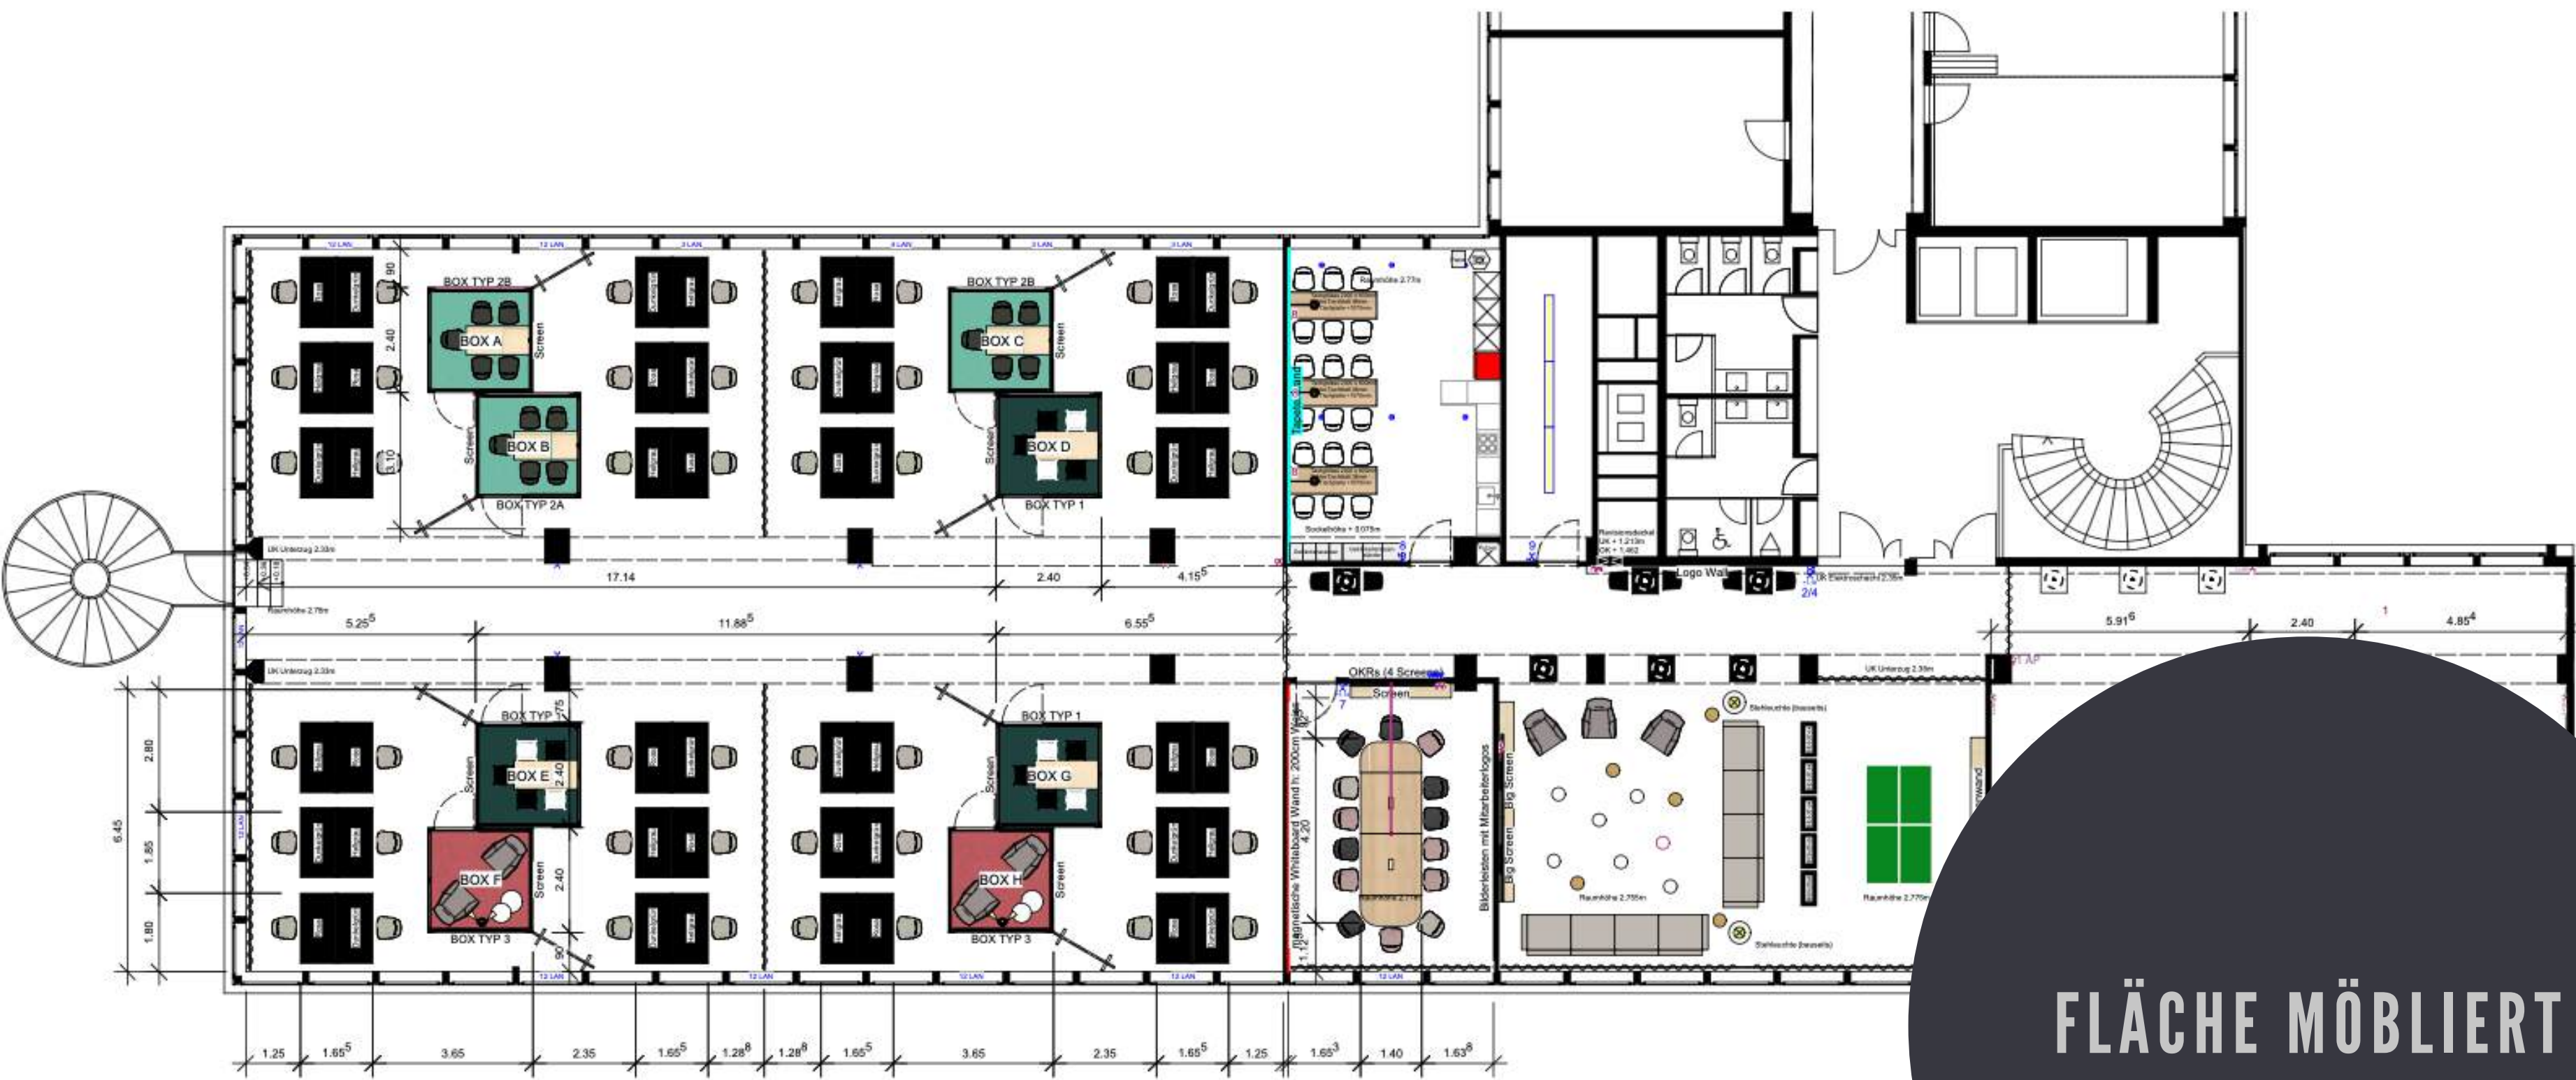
BOX TYP 2B
BOX A
Screen
BOX B
Screen
BOX TYP 2A
BOX TYP 2B
BOX C
Screen
BOX D
Screen
BOX TYP 1
2.40
3.10
90
Tapete Wand
Sockelhöhe + 3.075m
Logo Wall
UK Unterzug 2.33m
17.14
2.40
$4.15^5$
$5.25^5$
$11.88^5$
$6.55^5$
$5.91^6$
2.40
$4.85^4$
UK Unterzug 2.33m
OKRs (4 Screens)
Screen
BOX TYP 1
BOX E
Screen
2.40
BOX F
Screen
2.40
BOX TYP 3
BOX TYP 1
BOX G
Screen
BOX H
Screen
BOX TYP 3
magnetische Whiteboard Wand h: 200cm Weiss
4.20
Bilderleisten mit Mitarbeiterlogos
Big Screen
Big Screen
Stehleuchte (bauseits)
Stehleuchte (bauseits)
Raumhöhe 2.755m
Raumhöhe 2.775m
2.80
1.85
1.80
6.45
1.25
$1.65^5$
3.65
2.35
$1.65^5$
$1.28^8$
$1.28^8$
$1.65^5$
3.65
2.35
$1.65^5$
1.25
$1.65^3$
1.40
$1.63^8$
FLÄCHE MÖBLIERT